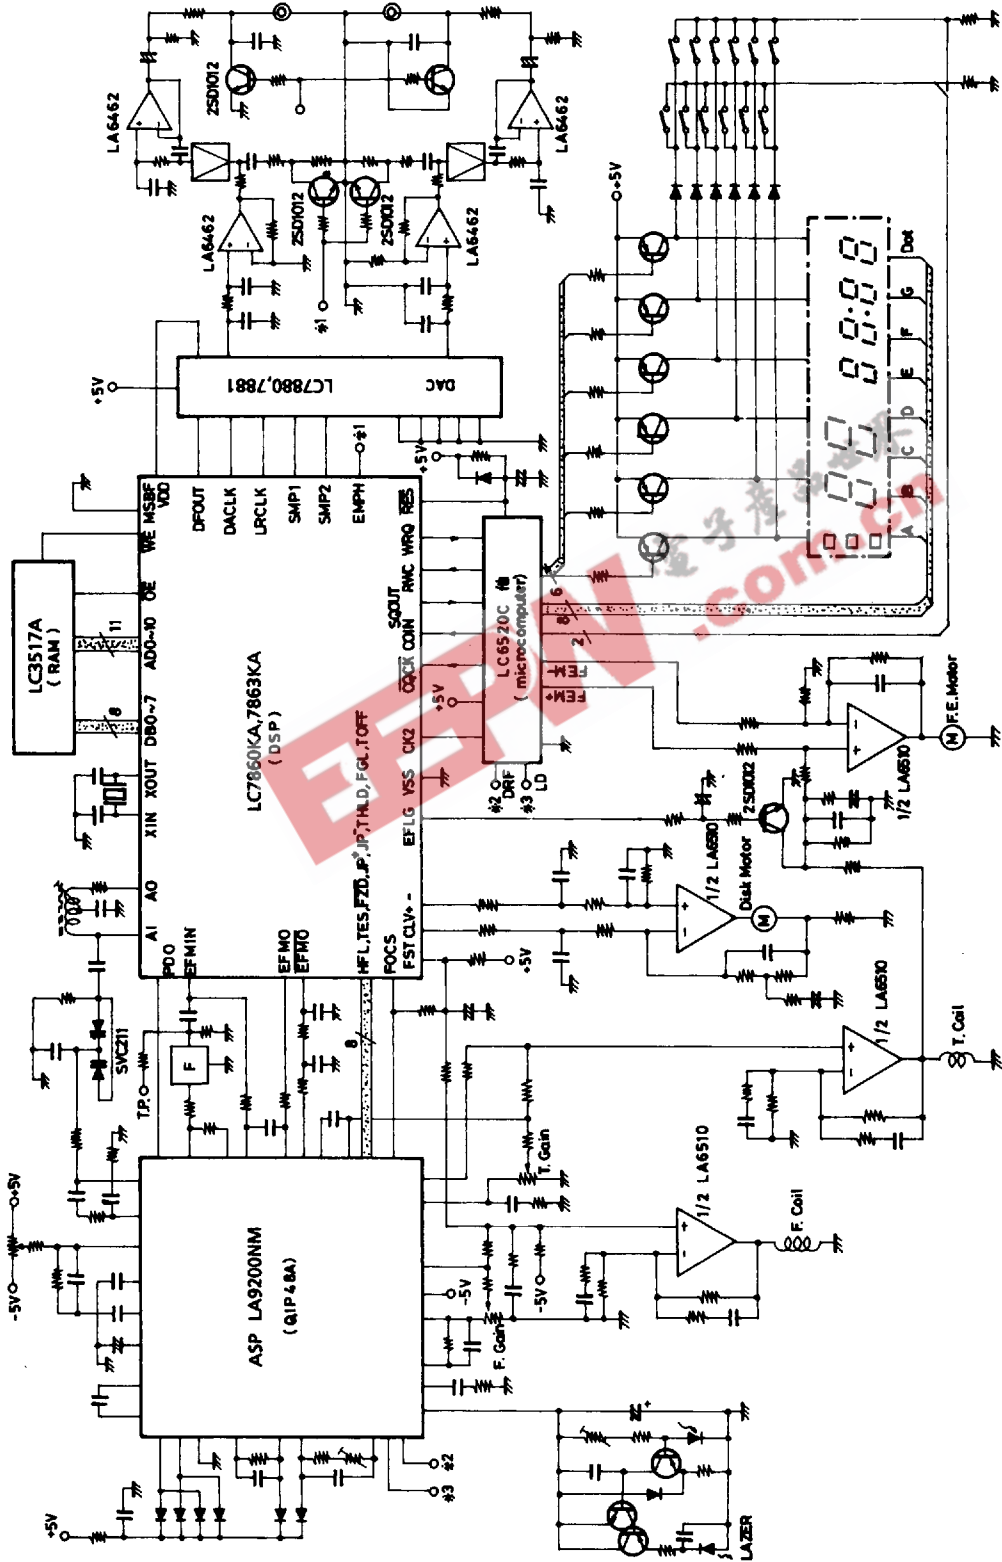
LA6462
2SD1012
LA6462
LA6462
2SD1012
2SD1012
LA6462
+5V
#1
+5V
LC7880,7881
DAC
#1
+5V
Dot
G
F
E
D
C
B
A
LC3517A
(RAM)
11
8
WE
MSBF
VDD
DFOUT
DACLK
LRCLK
SMP1
SMP2
EMPH
RES
OE
AD0~10
DB0~7
XOUT
XIN
AO
AI
PDO
EFMIN
LC7860KA,7863KA
(DSP)
SQOUT
COIN
QCK
CK2
VSS
EFLG
WRQ
RWC
+5V
HFL,TES,FZD,JP+,JP-,THLD,FGL,TOFF
EFMO
EFMO
FOCS
FST
CLV+
CLV-
LC6520C
(microcomputer)
FEM+
FEM-
6
2
8
#2
DRF
#3
LD
F.E.Motor
M
1/2 LA6510
2SD1012
1/2 LA6510
Disk Motor
M
+5V
1/2 LA6510
T.Coil
SVC211
T.P.
F
8
T.Gain
1/2 LA6510
F.Coil
+5V
-5V
-5V
-5V
F.Gain
ASP LA9200NM
(QIP48A)
#2
#3
+5V
LAZER
EEPW
.com.cn
电子产品世界